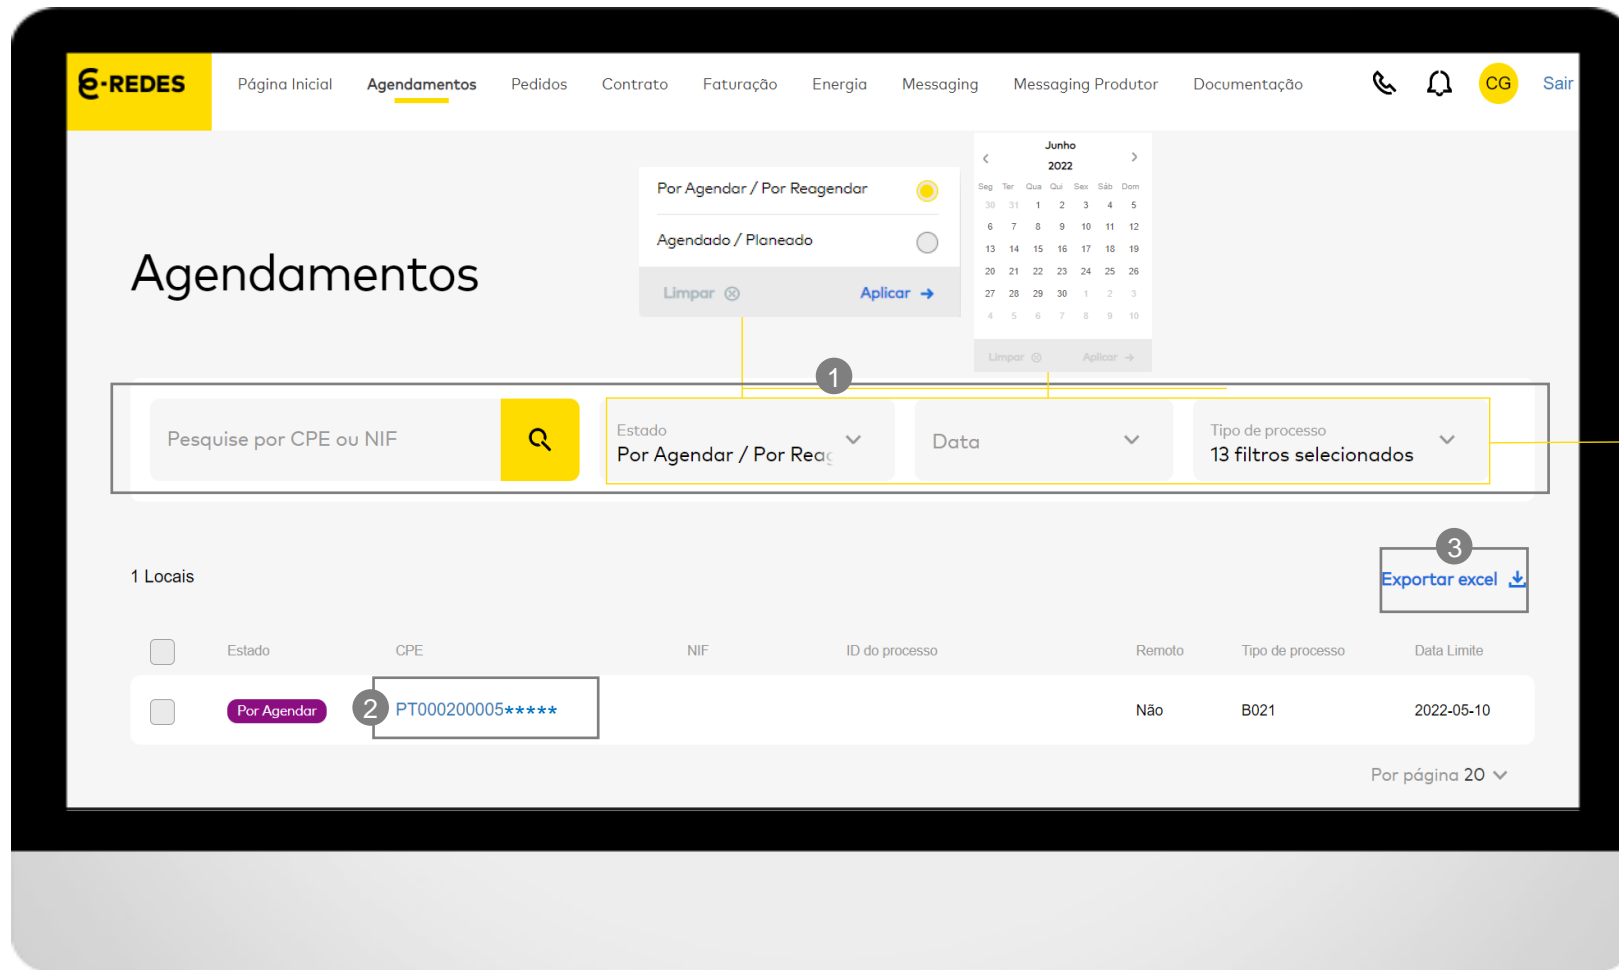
E-REDES

Página Inicial Agendamentos Pedidos Contrato Faturação Energia Messaging Messaging Produtor Documentação CG Sair

Por Agendar / Por Reagendar
Agendado / Planeado
Limpar ⊗ Aplicar →

Junho
2022

| Seg | Ter | Qua | Qui | Sex | Sáb | Dom |
|---|---|---|---|---|---|---|
| 30 | 31 | 1 | 2 | 3 | 4 | 5 |
| 6 | 7 | 8 | 9 | 10 | 11 | 12 |
| 13 | 14 | 15 | 16 | 17 | 18 | 19 |
| 20 | 21 | 22 | 23 | 24 | 25 | 26 |
| 27 | 28 | 29 | 30 | 1 | 2 | 3 |
| 4 | 5 | 6 | 7 | 8 | 9 | 10 |

Limpar ⊗ Aplicar →

Agendamentos

1

Pesquise por CPE ou NIF

Estado
Por Agendar / Por Reag

Data

Tipo de processo
13 filtros selecionados

1 Locais

3
Exportar excel

| | Estado | CPE | NIF | ID do processo | Remoto | Tipo de processo | Data Limite |
|---|---|---|---|---|---|---|---|
| | Por Agendar | 2 PT000200005***** | | | Não | B021 | 2022-05-10 |

Por página 20